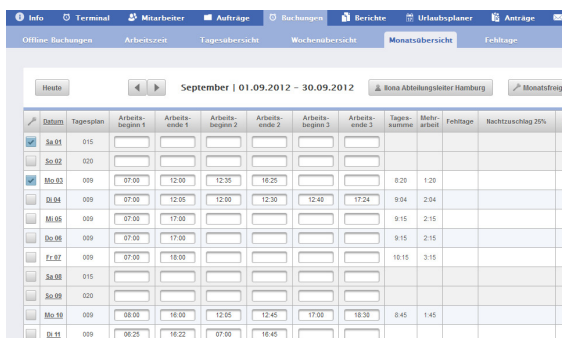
Info | Terminal | Mitarbeiter | Aufträge | Buchungen | Berichte | Urlaubsplaner | Anträge

Offline Buchungen | Arbeitszeit | Tagesübersicht | Wochenübersicht | Monatsübersicht | Fehltage

Heute | September | 01.09.2012 – 30.09.2012 | Ilona Abteilungsleiter Hamburg | Monatsfreig

| | Datum | Tagesplan | Arbeits-beginn 1 | Arbeits-ende 1 | Arbeits-beginn 2 | Arbeits-ende 2 | Arbeits-beginn 3 | Arbeits-ende 3 | Tages-summe | Mehr-arbeit | Fehltage | Nachtzuschlag 25% |
|---|---|---|---|---|---|---|---|---|---|---|---|---|
| | Sa 01 | 015 | | | | | | | | | | |
| | So 02 | 020 | | | | | | | | | | |
| | Mo 03 | 009 | 07:00 | 12:00 | 12:35 | 16:25 | | | 8:20 | 1:20 | | |
| | Di 04 | 009 | 07:00 | 12:05 | 12:30 | 12:40 | 17:24 | | 9:04 | 2:04 | | |
| | Mi 05 | 009 | 07:00 | 17:00 | | | | | 9:15 | 2:15 | | |
| | Do 06 | 009 | 07:00 | 17:00 | | | | | 9:15 | 2:15 | | |
| | Fr 07 | 009 | 07:00 | 18:00 | | | | | 10:15 | 3:15 | | |
| | Sa 08 | 015 | | | | | | | | | | |
| | So 09 | 020 | | | | | | | | | | |
| | Mo 10 | 009 | 08:00 | 16:00 | 12:05 | 12:45 | 17:00 | 18:30 | 8:45 | 1:45 | | |
| | Di 11 | 009 | 06:25 | 16:22 | 07:00 | 16:45 | | | | | | |